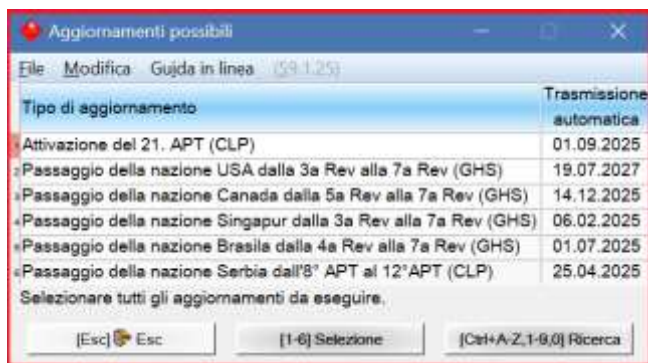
Aggiornamenti possibili

File Modifica Guida in linea (S9.1.25)

| Tipo di aggiornamento | Trasmissione automatica |
|---|---|
| 1 Attivazione del 21. APT (CLP) | 01.09.2025 |
| 2 Passaggio della nazione USA dalla 3a Rev alla 7a Rev (GHS) | 19.07.2027 |
| 3 Passaggio della nazione Canada dalla 5a Rev alla 7a Rev (GHS) | 14.12.2025 |
| 4 Passaggio della nazione Singapur dalla 3a Rev alla 7a Rev (GHS) | 06.02.2025 |
| 5 Passaggio della nazione Brasila dalla 4a Rev alla 7a Rev (GHS) | 01.07.2025 |
| 6 Passaggio della nazione Serbia dall'8° APT al 12°APT (CLP) | 25.04.2025 |

Selezionare tutti gli aggiornamenti da eseguire.

[Esc] Esc [1-6] Selezione [Ctrl+A-Z,1-9,0] Ricerca